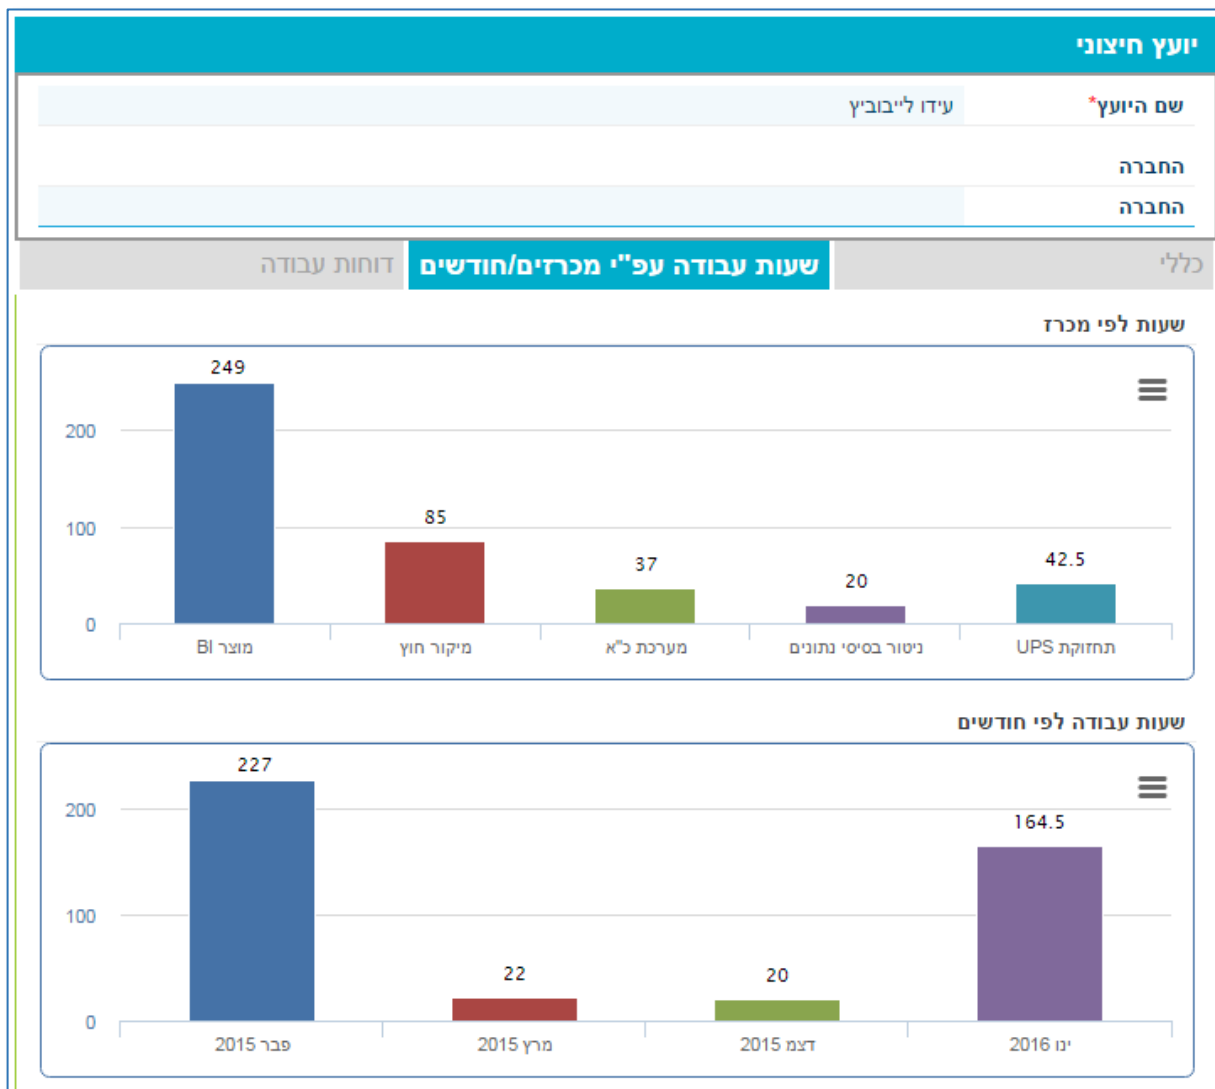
יועץ חיצוני

שם היועץ* עידו לייבוביץ

החברה

החברה

כללי | שעות עבודה עפ"י מכרזים/חודשים | דוחות עבודה

שעות לפי מכרז

249
85
37
20
42.5
200
100
0
מוצר BI
מיקור חוץ
מערכת כ"א
ניטור בסיסי נתונים
תחזוקת UPS

שעות עבודה לפי חודשים

227
22
20
164.5
200
100
0
פבר 2015
מרץ 2015
דצמ 2015
ינו 2016